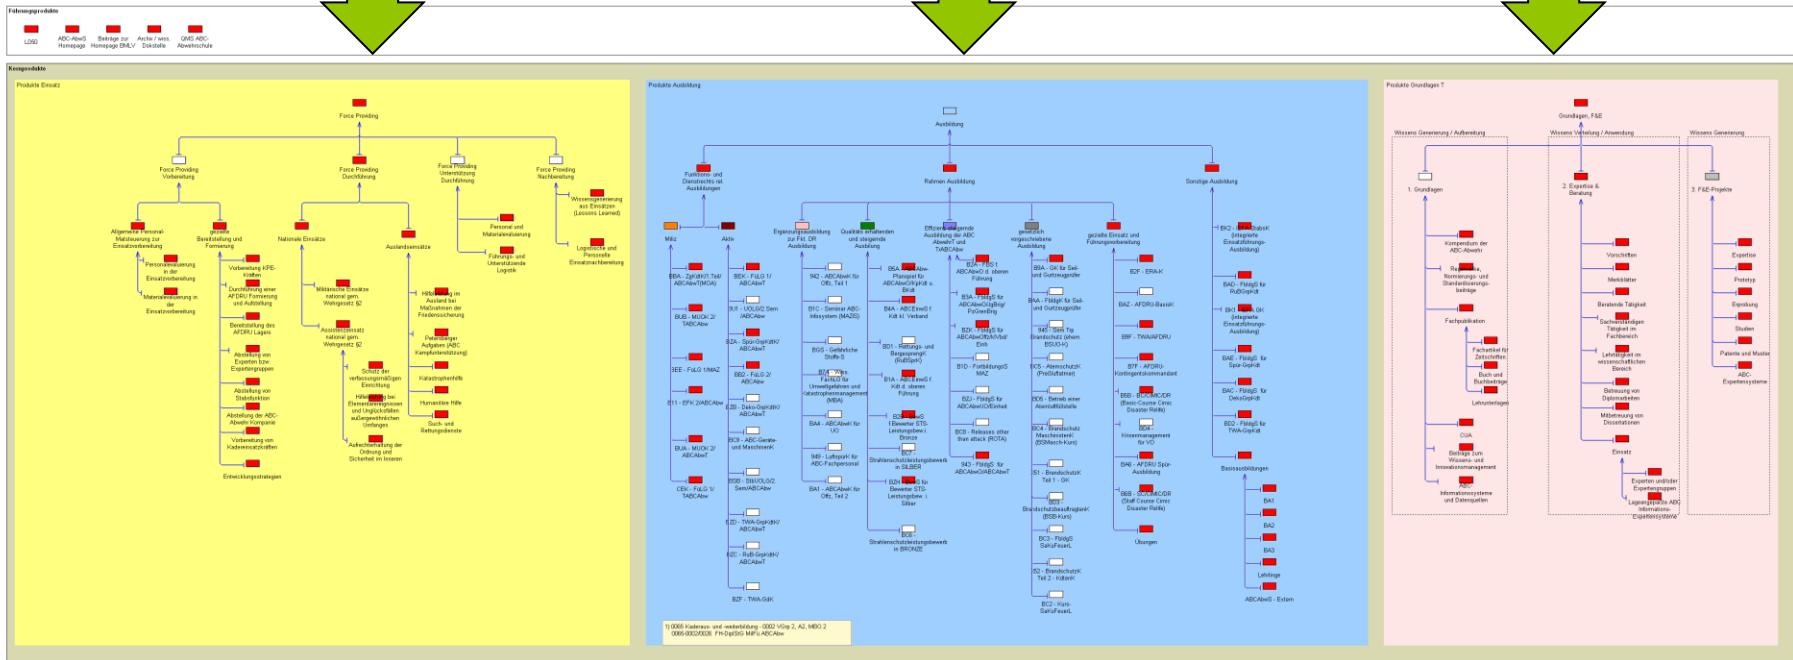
Führungsprodukte

LOGO
ABC-AbwS Homepage
Beiträge zur Homepage BMLV
Archiv / wiss. Dokstelle
QMS ABC-Abwehrschule

Kernprodukte

Produkte Einsatz

Force Providing

Force Providing Vorbereitung
Force Providing Durchführung
Force Providing Unterstützung Durchführung
Force Providing Nachbereitung

Allgemeine Personal-Materialsteuerung zur Einsatzvorbereitung
gezielte Bereitstellung und Formierung
Nationale Einsätze
Auslandseinsätze
Personal und Materialevaluierung
Führungs- und Unterstützende Logistik
Wissensgenerierung aus Einsätzen (Lessons Learned)
Logistische und Personelle Einsatznachbereitung

Personalevaluierung in der Einsatzvorbereitung
Materialevaluierung in der Einsatzvorbereitung
Vorbereitung KFE-Kräften
Durchführung einer AFDRU Formierung und Aufstellung
Bereitstellung des AFDRU Lagers
Abstellung von Experten bzw. Expertengruppen
Abstellung von Stabsfunktion
Abstellung der ABC-Abwehr Kompanie
Vorbereitung von Kadereinsatzkräften
Entwicklungsstrategien
Militärische Einsätze national gem. Wehrgesetz §2
Assistenzeinsatz national gem. Wehrgesetz §2
Schutz der verfassungsmäßigen Einrichtung
Hilfeleistung bei Elementarereignissen und Unglücksfällen außergewöhnlichen Umfanges
Aufrechterhaltung der Ordnung und Sicherheit im Inneren
Hilfeleistung im Ausland bei Maßnahmen der Friedenssicherung
Petersberger Aufgaben (ABC Kampfunterstützung)
Katastrophenhilfe
Humanitäre Hilfe
Such- und Rettungsdienste

Produkte Ausbildung

Ausbildung

Funktions- und Dienstrechts rel. Ausbildungen
Rahmen Ausbildung
Sonstige Ausbildung

Miliz
Aktiv
Ergänzungsausbildung zur Fkt. DR Ausbildung
Qualitäts erhaltende und steigende Ausbildung
Effizienz steigende Ausbildung der ABC Abwehr/T und TrABCAbw
gesetzlich vorgeschriebene Ausbildung
gezielte Einsatz und Führungsvorbereitung

BBA - ZgKdt/Kf.Teil/ABCAbwT(MOA)
BUB - MUOK 2/TABCAbw
3EE - FüLG 1/MAZ
E11 - EFK 2/ABCAbw
BUA - MUOK 2/ABCAbwT
CEK - FüLG 1/TABCAbw
BEK - FüLG 1/ABCAbwT
3U1 - UOLG/2 Sem /ABCAbw
BZA - Spür-GrpKdt/ABCAbwT
BB2 - FüLG 2/ABCAbw
BZB - Deko-GrpKdt/ABCAbwT
BC9 - ABC-Geräte- und MaschinenK
B0B - StbUOLG/2 Sem/ABCAbw
BZD - TWA-GrpKdt/ABCAbwT
BZC - RuB-GrpKdt/ABCAbwT
BZF - TWA-GdK
942 - ABCAbwK für Offz, Teil 1
B1C - Seminar ABC-Infosystem (MAZES)
BGS - Gefährliche Stoffe-S
B7A - Wiss. FachLG für Umweltgefahren und Katastrophenmanagement (MBA)
BA4 - ABCAbwK für UO
949 - Lehrpersonal für ABC-Fachpersonal
BA1 - ABCAbwK für Offz, Teil 2
B6A - ABC-Abw-Planspiel für ABCAbwO/KpKdt u. EKdt
B4A - ABCEinwS f. Kdt kl. Verband
BD1 - Rettungs- und BergespringK (RuBSprK)
B1A - ABCEinwS f. Kdt d. oberen Führung
B2 - Strahlenschutzleistungsbewerb in GOLD / Bewerter STS-Leistungsbew. i Bronze
BCT - Strahlenschutzleistungsbewerb in SILBER
BZH - Bewerter STS-Leistungsbew. i Silber
BCB - Strahlenschutzleistungsbewerb in BRONZE
B2A - FüGS f. ABCAbwO d. oberen Führung
B3A - FbldgS für ABCAbwO/AgBrig/PzGrenBrig
B2K - FbldgS für ABCAbwOffz/AVbd/Einh
B1D - FortbildungsS MAZ
B2J - FbldgS für ABCAbwUO/Einheit
BCB - Releases other than attack (ROTA)
943 - FbldgS für ABCAbwO/ABCAbwT
B9A - GK für Seil- und Gurtzeuggeräte
BAA - FbldgK für Seil- und Gurtzeuggeräte
945 - Sem f. tp Brandschutz (ehem BSUO-K)
BC5 - AtemschutzK (PreßluftatmerI)
BD5 - Betrieb einer Atemluftfüllstelle
BC4 - Brandschutz MaschinistenK (BSMasch-Kurs)
151 - BrandschutzK Teil 1 - GK
BD2 - Brandschutzbeauftragtenk (BSB-Kurs)
BC3 - FbldgS SaKoFeuerL
152 - BrandschutzK Teil 2 - KdtenK
BC2 - Hurs-SaKoFeuerL
B2F - ERA-K
BAZ - AFDRU-BasisK
B8F - TWA/AFDRU
B7F - AFDRU-Kontingentskommandant
BBB - BC/CIMIC/DR (Basic-Course Civic Disaster Relife)
BD8 - Hinweismanagement für VO
BA8 - AFDRU Spür-Ausbildung
BBB - BC/CIMIC/DR (Staff Course Civic Disaster Relife)
Übungen
BK2 - EinsatzStabsK (integrierte Einsatzführungs-Ausbildung)
BAD - FbldgS für RuBGrpKdt
BK1 - Einsatz GK (integrierte Einsatzführungs-Ausbildung)
BAE - FbldgS für Spür-GrpKdt
BAC - FbldgS für DekoGrpKdt
BE2 - FbldgS für TWA-GrpKdt
Basisausbildungen
BA1
BA2
BA3
Lehrgänge
ABCAbwS - Extern

1) 0065 Kaderaus- und -weiterbildung - 0002 VGrp 2, A2, MBO 2 0065-0002/0026 FH-DiplStG MilFü ABCAbw

Produkte Grundlagen T

Grundlagen, F&E

Wissens Generierung / Aufbereitung
Wissens Verteilung / Anwendung
Wissens Generierung

1. Grundlagen
2. Expertise & Beratung
3. F&E-Projekte

Kompendium der ABC-Abwehr
Regelwerke, Normierungs- und Standardisierungsbeiträge
Fachpublikation
Fachartikel für Zeitschriften
Buch und Buchbeiträge
Lehrunterlagen
CIJA
Beiträge zum Wissens- und Innovationsmanagement
ABC-Informationssysteme und Datenquellen
Vorschriften
Merkblätter
Beratende Tätigkeit
Sachverständigen Tätigkeit im Fachbereich
Lehrtätigkeit im wissenschaftlichen Bereich
Betreuung von Diplomarbeiten
Mitbetreuung von Dissertationen
Einsatz
Experten und/oder Expertengruppen
Lageangepasste ABC Informations-Expertensysteme
Expertise
Prototyp
Erprobung
Studien
Patente und Muster
ABC-Expertensysteme